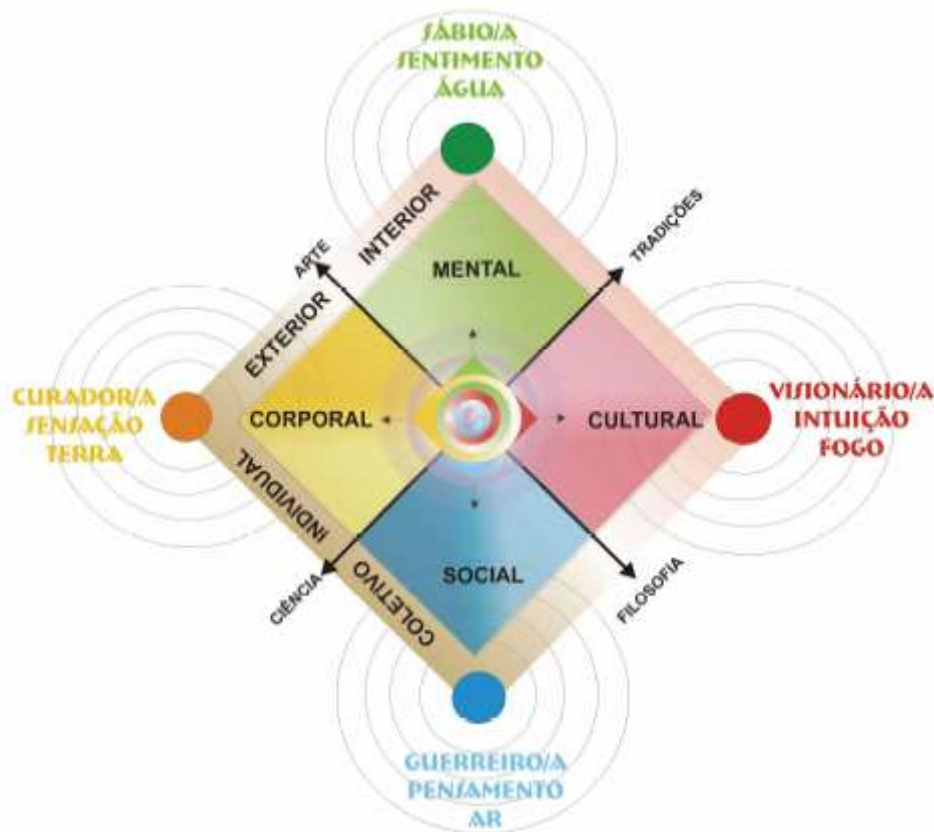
SÁBIO/A
SENTIMENTO
ÁGUA

INTERIOR

ARTE

TRADIÇÕES

MENTAL

EXTERIOR

CURADOR/A
SENSAÇÃO
TERRA

CORPORAL

CULTURAL

VISIONÁRIO/A
INTUIÇÃO
FOGO

INDIVIDUAL

SOCIAL

CIÊNCIA

COLETIVO

FILOSOFIA

GUERREIRO/A
PENSAMENTO
AR